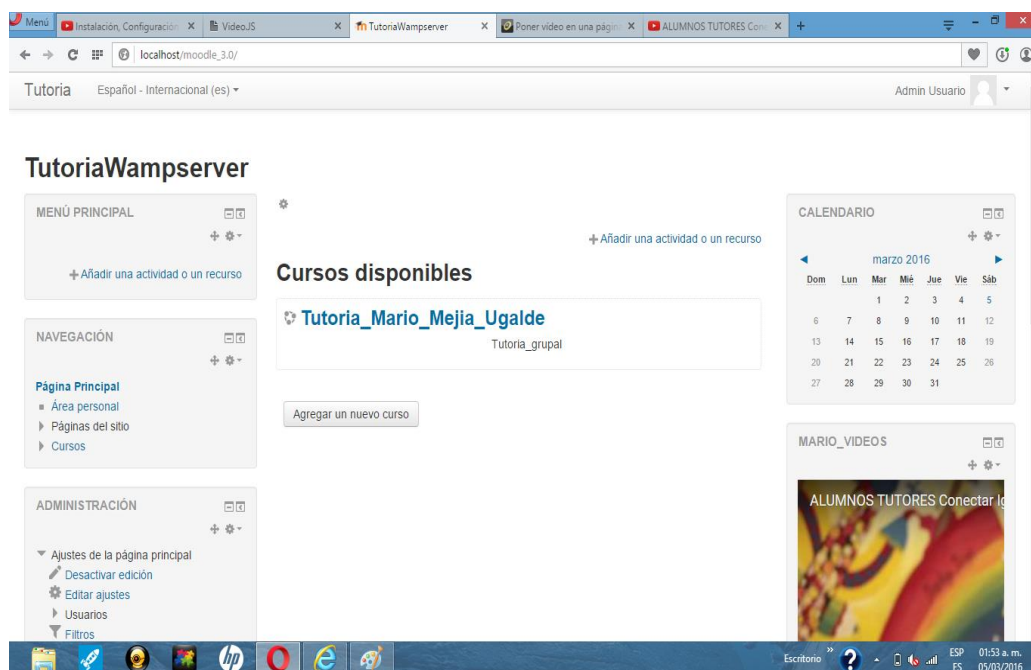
Menú | Instalación, Configuración | VideoJS | TutoriaWampserver | Poner video en una págin | ALUMNOS TUTORES Cone

localhost/moodle_3.0/

Tutoria   Español - Internacional (es)

Admin Usuario

TutoriaWampserver

MENÚ PRINCIPAL

+ Añadir una actividad o un recurso

NAVEGACIÓN

Página Principal
Área personal
Páginas del sitio
Cursos

ADMINISTRACIÓN

Ajustes de la página principal
Desactivar edición
Editar ajustes
Usuarios
Filtros

+ Añadir una actividad o un recurso

Cursos disponibles

Tutoria_Mario_Mejia_Ugalde
Tutoria_grupal

Agregar un nuevo curso

CALENDARIO

marzo 2016

| Dom | Lun | Mar | Mié | Jue | Vie | Sáb |
|---|---|---|---|---|---|---|
| | | 1 | 2 | 3 | 4 | 5 |
| 6 | 7 | 8 | 9 | 10 | 11 | 12 |
| 13 | 14 | 15 | 16 | 17 | 18 | 19 |
| 20 | 21 | 22 | 23 | 24 | 25 | 26 |
| 27 | 28 | 29 | 30 | 31 | | |

MARIO_VIDEOS

ALUMNOS TUTORES Conectar l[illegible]

Escritorio   ESP ES   01:53 a. m.   05/03/2016